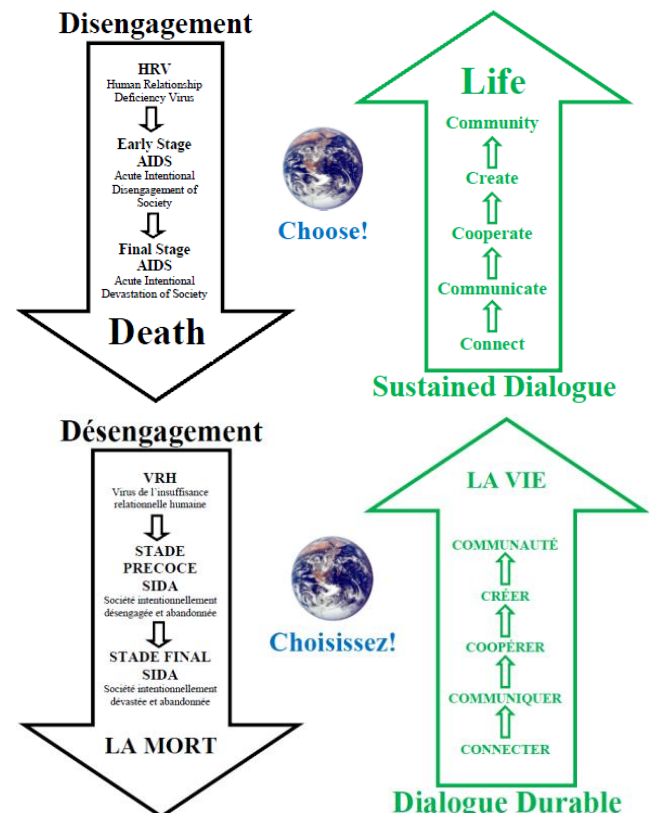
Disengagement

HRV
Human Relationship Deficiency Virus

Early Stage AIDS
Acute Intentional Disengagement of Society

Final Stage AIDS
Acute Intentional Devastation of Society

Death

Choose!

Life

Community

Create

Cooperate

Communicate

Connect

Sustained Dialogue

Désengagement

VRH
Virus de l'insuffisance relationnelle humaine

STADE PRECOCE SIDA
Société intentionnellement désengagée et abandonnée

STADE FINAL SIDA
Société intentionnellement dévastée et abandonnée

LA MORT

Choisissez!

LA VIE

COMMUNAUTÉ

CRÉER

COOPÉRER

COMMUNIQUER

CONNECTER

Dialogue Durable